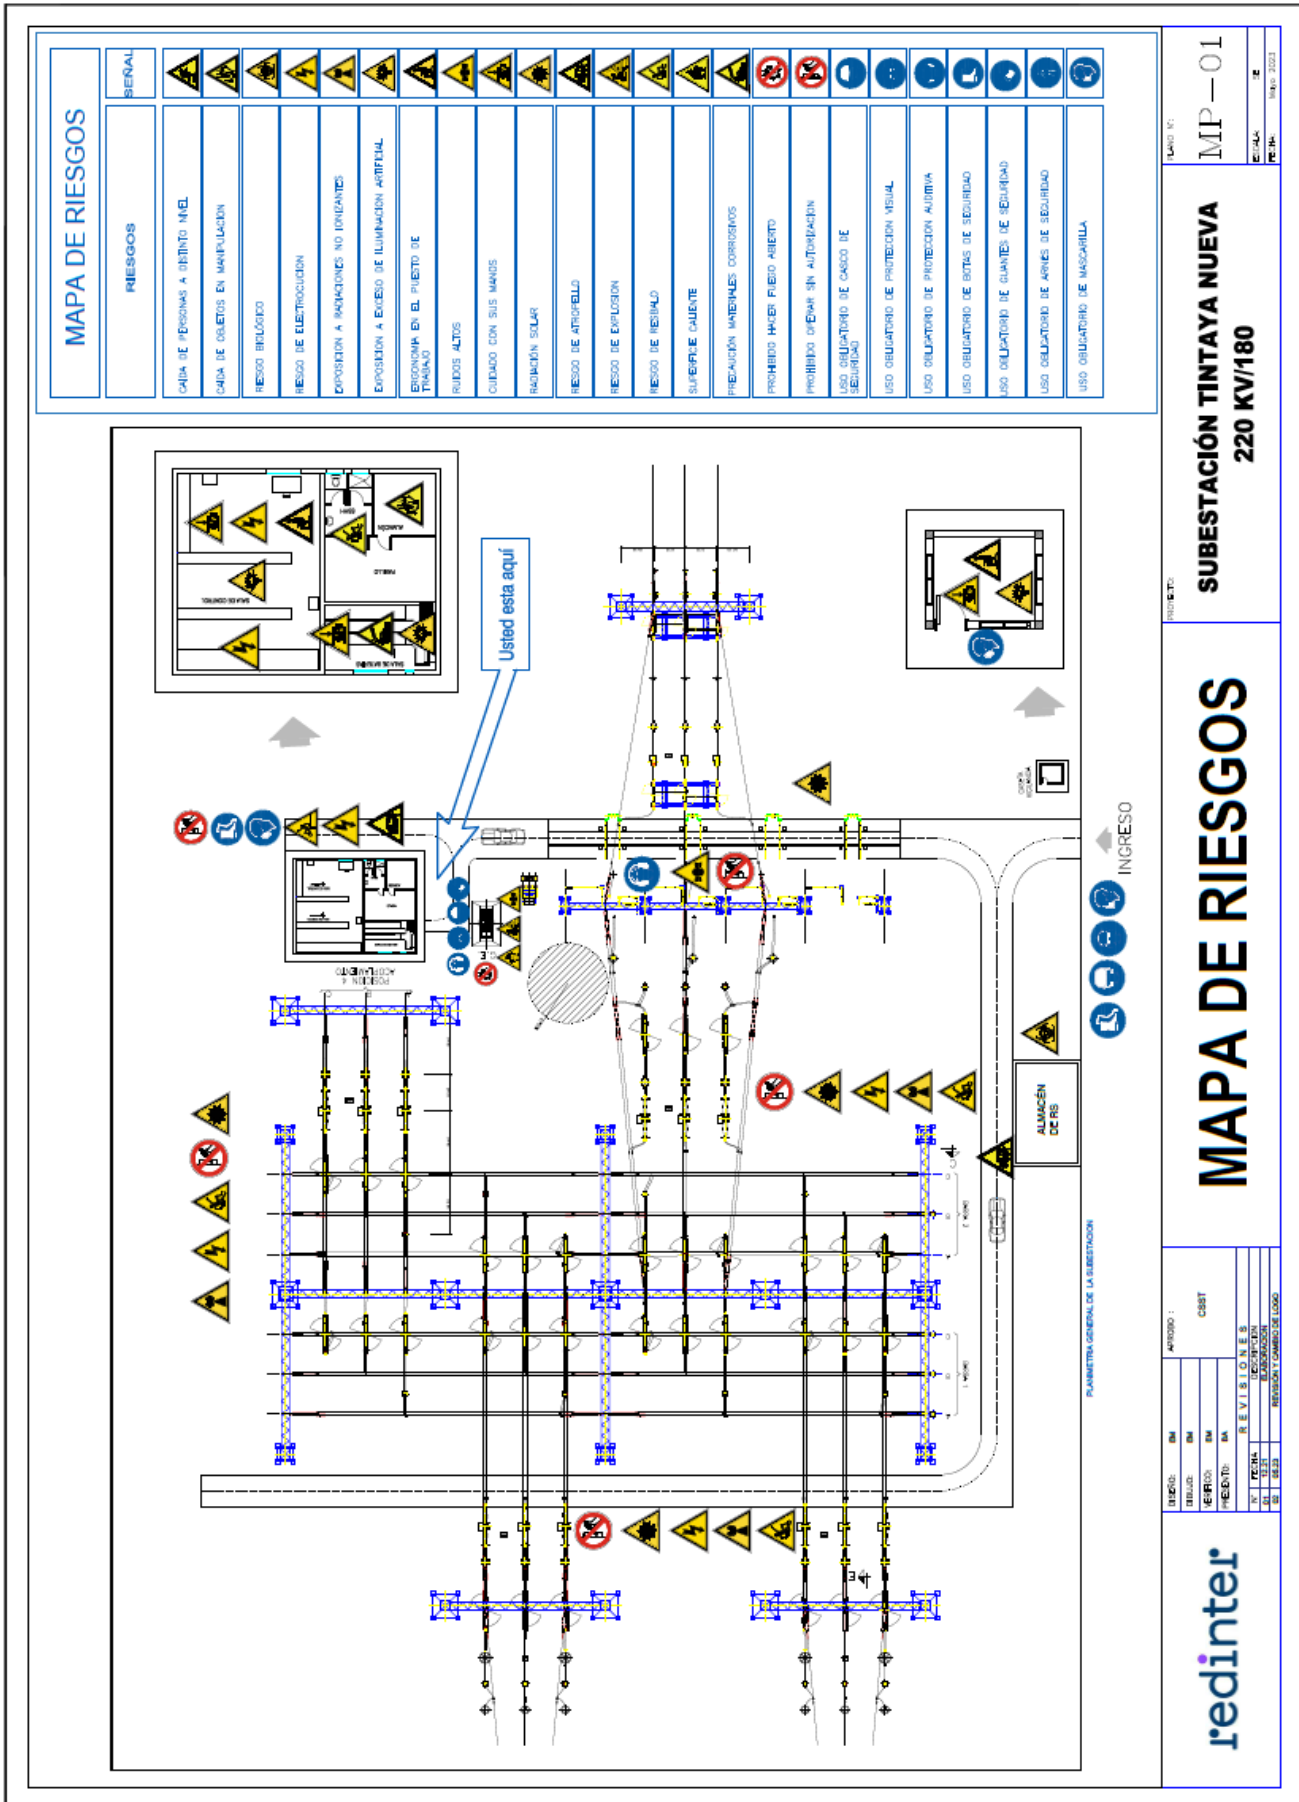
MAPA DE RIESGOS

| RIESGOS | SEÑAL |
|---|---|
| CAIDA DE PERSONAS A DISTINTO NIVEL | |
| CAIDA DE OBJETOS EN MANIPULACION | |
| RIESGO BIOLÓGICO | |
| RIESGO DE ELECTROCUCION | |
| EXPOSICION A RADIACIONES NO IONIZANTES | |
| EXPOSICION A EXCESO DE ILUMINACION ARTIFICIAL | |
| ERGONOMIA EN EL PUESTO DE TRABAJO | |
| RUIDOS ALTOS | |
| CUIDADO CON SUS MANOS | |
| RADIACIÓN SOLAR | |
| RIESGO DE ATROPELLO | |
| RIESGO DE EXPLOSION | |
| RIESGO DE RESBALO | |
| SUPERFICIE CALIENTE | |
| PRECAUCIÓN MATERIALES CORROSIVOS | |
| PROHIBIDO HACER FUEGO ABIERTO | |
| PROHIBIDO OPERAR SIN AUTORIZACION | |
| USO OBLIGATORIO DE CASCO DE SEGURIDAD | |
| USO OBLIGATORIO DE PROTECCION VISUAL | |
| USO OBLIGATORIO DE PROTECCION AUDITIVA | |
| USO OBLIGATORIO DE BOTAS DE SEGURIDAD | |
| USO OBLIGATORIO DE GUANTES DE SEGURIDAD | |
| USO OBLIGATORIO DE ARNES DE SEGURIDAD | |
| USO OBLIGATORIO DE MASCARILLA | |

Usted esta aquí

SALA DE CONTROL
PASILLO
ALMACÉN
SALA DE BATERÍAS
POSICIÓN 4 ACOPLAMIENTO

INGRESO
ALMACÉN DE RS

PLANIMETRIA GENERAL DE LA SUBESTACION

PLANO N°:
MP—01
ESCALA: SE
FECHA: Mayo 2023

PROYECTO:
SUBESTACIÓN TINTAYA NUEVA
220 KV/180

MAPA DE RIESGOS

APROBO: CSST

DISEÑO: BM
DIBUJO: BM
VERIFICO: BM
PRESENTO: BA

REVISIONES
| N° | FECHA | DESCRIPCION |
|---|---|---|
| 01 | 12.21 | ELABORACION |
| 02 | 05.23 | REVISION Y CAMBIO DE LOGO |

redinter